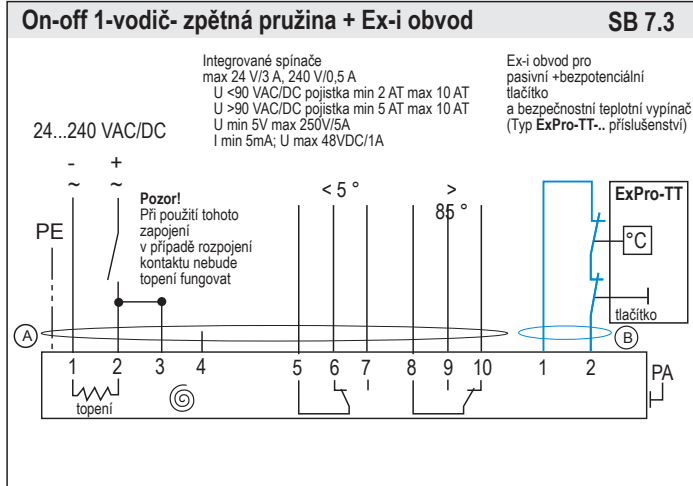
On-off 1-vodič- zpětná pružina + Ex-i obvod

SB 7.3

Integrované spínače
max 24 V/3 A, 240 V/0,5 A
U <90 VAC/DC pojistka min 2 AT max 10 AT
U >90 VAC/DC pojistka min 5 AT max 10 AT
U min 5V max 250V/5A
I min 5mA; U max 48VDC/1A

Ex-i obvod pro pasivní +bezpotenciální tlačítko a bezpečnostní teplotní vypínač (Typ **ExPro-TT-..** příslušenství)

24...240 VAC/DC

- ~ + ~

PE

**Pozor!**
Při použití tohoto zapojení v případě rozpojení kontaktu nebude topení fungovat

< 5 °

> 85 °

ExPro-TT

°C

tlačítko

A

B

1 2 3 4 5 6 7 8 9 10 1 2

PA

topení